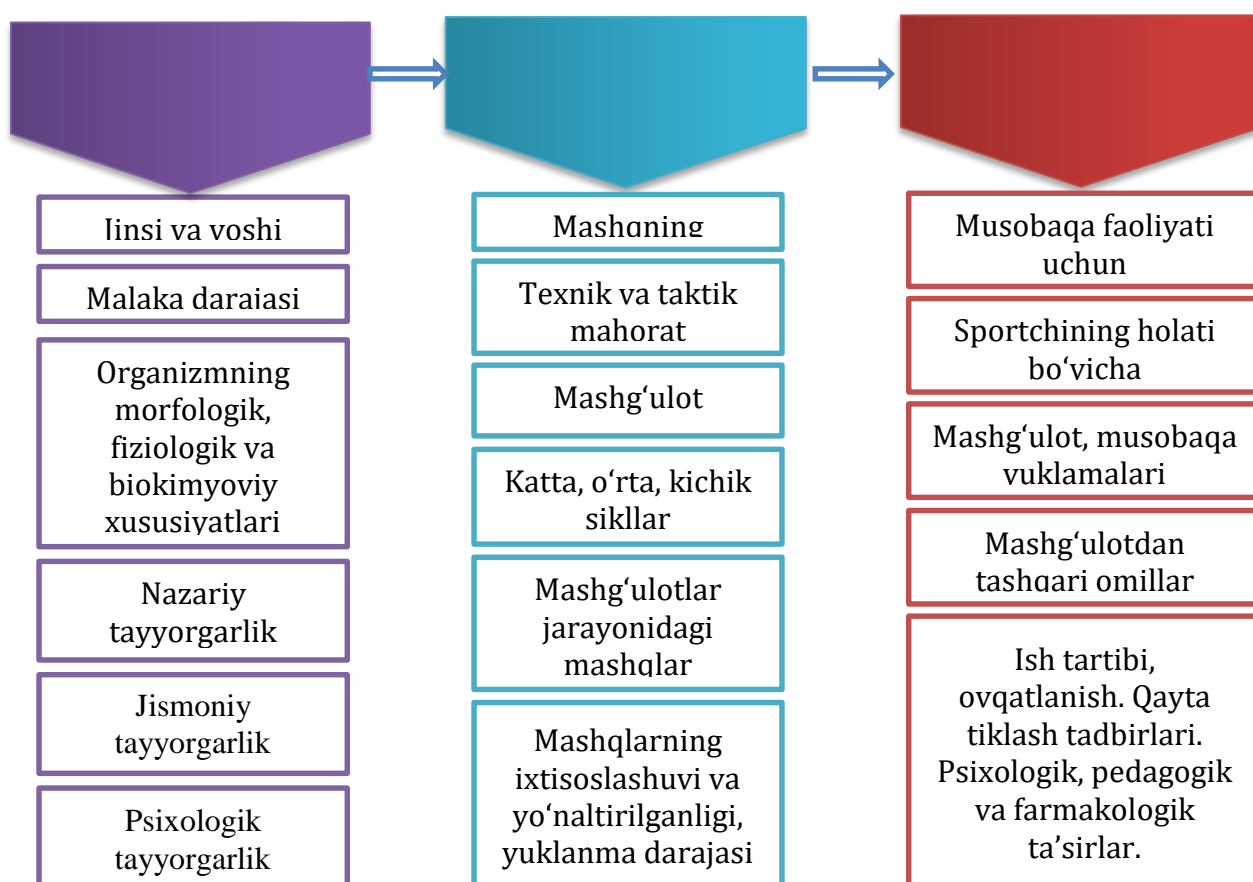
Jinsi va yoshi

Malaka darajasi

Organizmning morfologik, fiziologik va biokimyoviy xususiyatlari

Nazariy tayyorgarlik

Jismoniy tayyorgarlik

Psixologik tayyorgarlik

Mashqning

Texnik va taktik mahorat

Mashg‘ulot

Katta, o‘rta, kichik sikllar

Mashg‘ulotlar jarayonidagi mashqlar

Mashqlarning ixtisoslashuvi va yo‘naltirilganligi, yuklanma darajasi

Musobaqa faoliyati uchun

Sportchining holati bo‘yicha

Mashg‘ulot, musobaqa yuklamalari

Mashg‘ulotdan tashqari omillar

Ish tartibi, ovqatlanish. Qayta tiklash tadbirlari. Psixologik, pedagogik va farmakologik ta’sirlar.